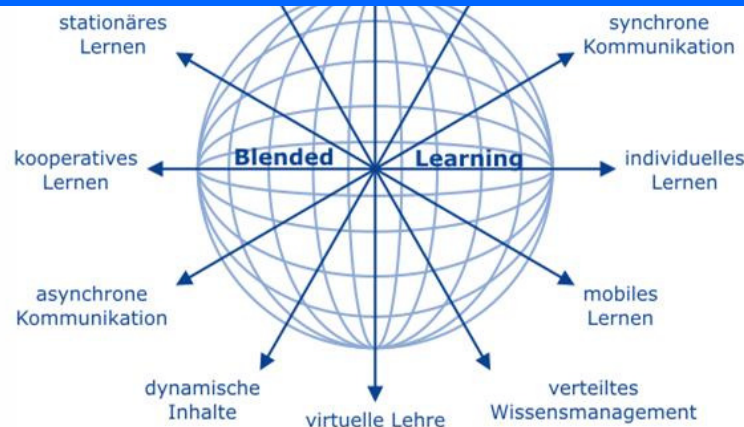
stationäres Lernen

synchrone Kommunikation

kooperatives Lernen

Blended Learning

individuelles Lernen

asynchrone Kommunikation

mobiles Lernen

dynamische Inhalte

virtuelle Lehre

verteiltes Wissensmanagement